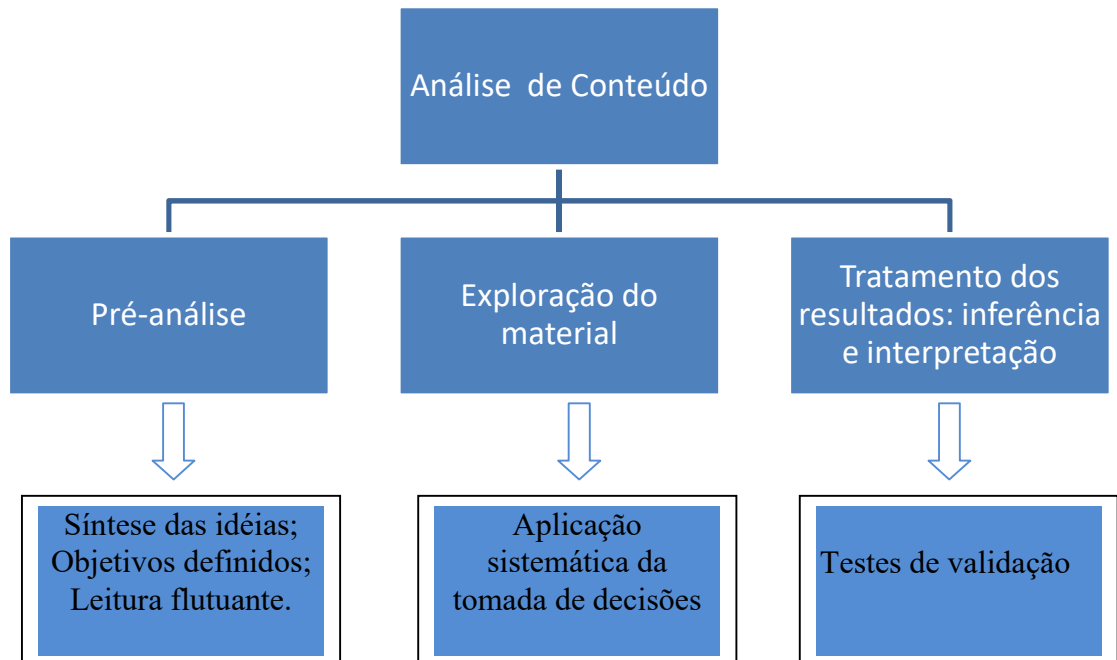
Análise de Conteúdo

Pré-análise

Exploração do material

Tratamento dos resultados: inferência e interpretação

Síntese das idéias; Objetivos definidos; Leitura flutuante.

Aplicação sistemática da tomada de decisões

Testes de validação